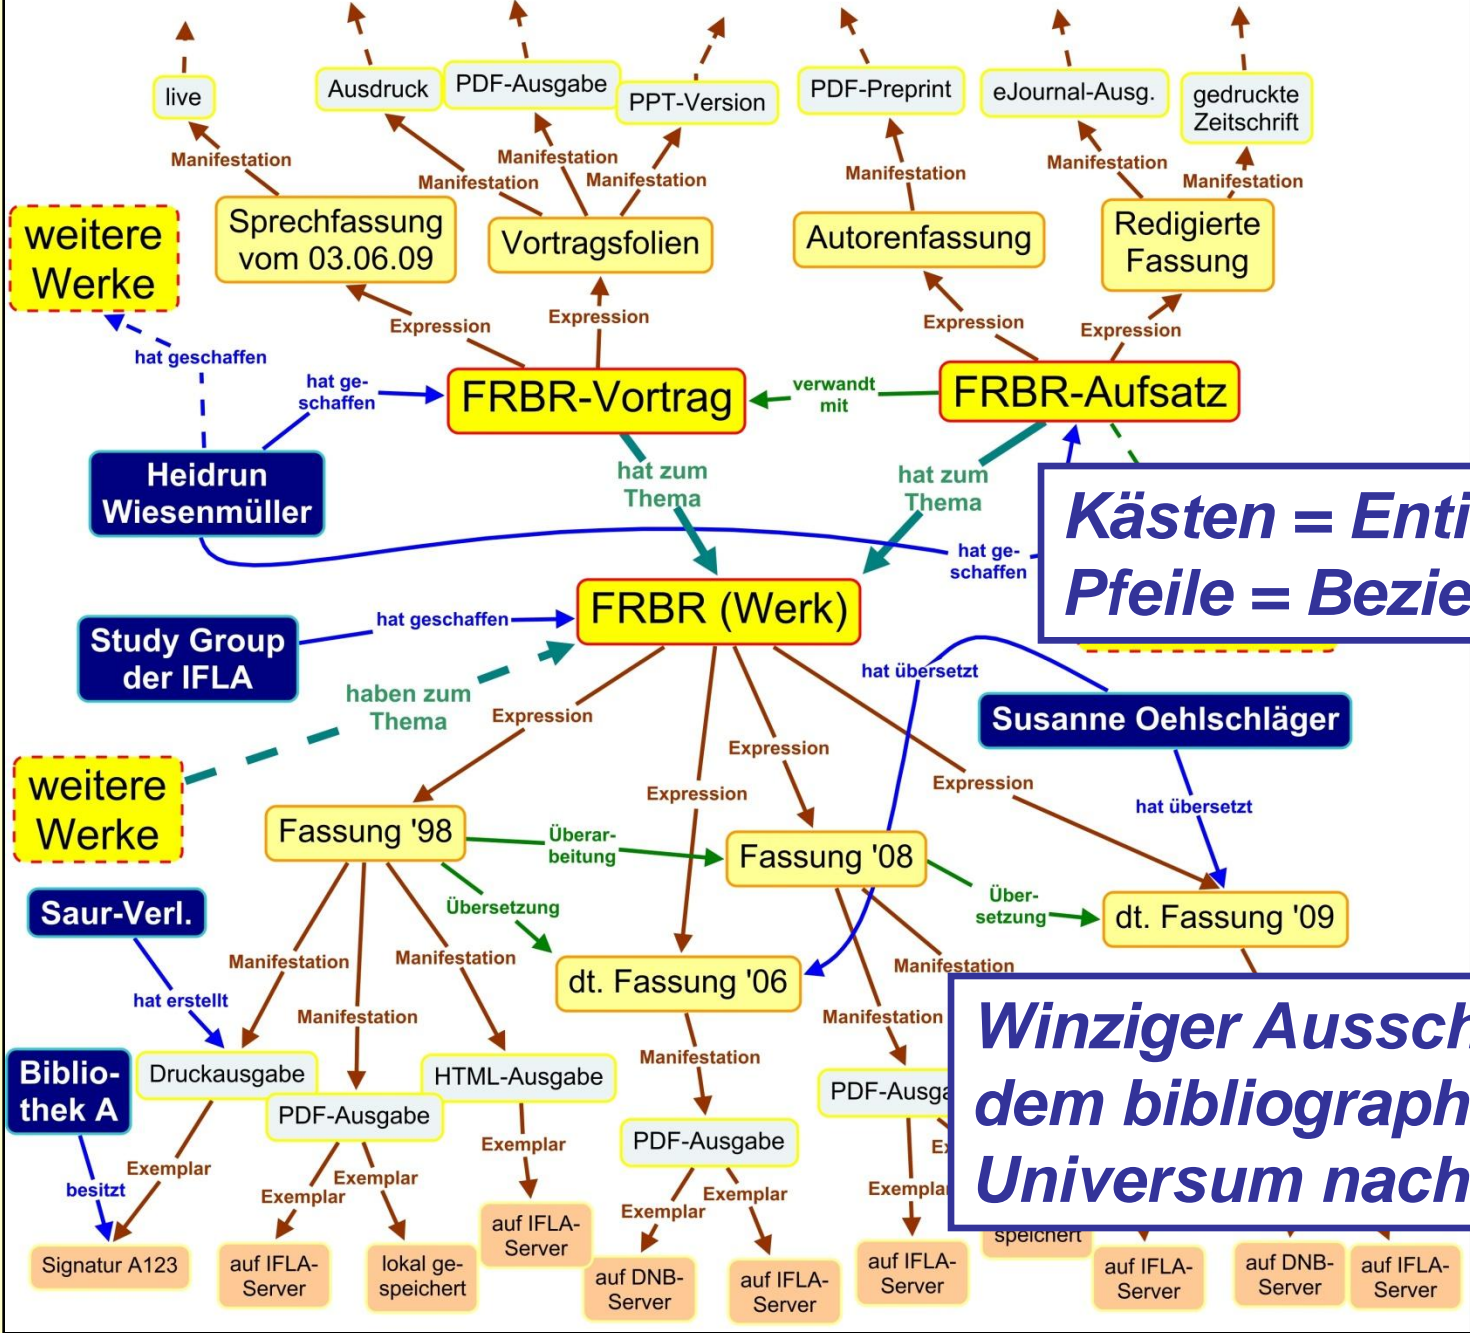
live

Ausdruck

PDF-Ausgabe

PPT-Version

PDF-Preprint

eJournal-Ausg.

gedruckte Zeitschrift

Manifestation

Manifestation

Manifestation

Manifestation

Manifestation

Manifestation

Manifestation

weitere Werke

Sprechfassung vom 03.06.09

Vortragsfolien

Autorenfassung

Redigierte Fassung

Expression

Expression

Expression

Expression

hat geschaffen

hat geschaffen

FRBR-Vortrag

verwandt mit

FRBR-Aufsatz

Heidrun Wiesenmüller

hat zum Thema

hat zum Thema

Kästen = Enti

Pfeile = Bezie

hat geschaffen

FRBR (Werk)

Study Group der IFLA

hat geschaffen

hat übersetzt

haben zum Thema

Expression

Susanne Oehlschläger

Expression

Expression

Expression

hat übersetzt

weitere Werke

Fassung '98

Überarbeitung

Fassung '08

Übersetzung

dt. Fassung '09

Saur-Verl.

Übersetzung

Manifestation

Manifestation

dt. Fassung '06

Manifestation

hat erstellt

Manifestation

Manifestation

Manifestation

Winziger Aussch

dem bibliograph

Universum nach

Biblio-thek A

Druckausgabe

HTML-Ausgabe

PDF-Ausga

PDF-Ausgabe

PDF-Ausgabe

Exemplar

Exemplar

Exemplar

Exemplar

besitzt

Exemplar

Exemplar

Exemplar

Exemplar

auf IFLA-Server

speichert

Signatur A123

auf IFLA-Server

lokal gespeichert

auf DNB-Server

auf IFLA-Server

auf IFLA-Server

auf IFLA-Server

auf DNB-Server

auf IFLA-Server